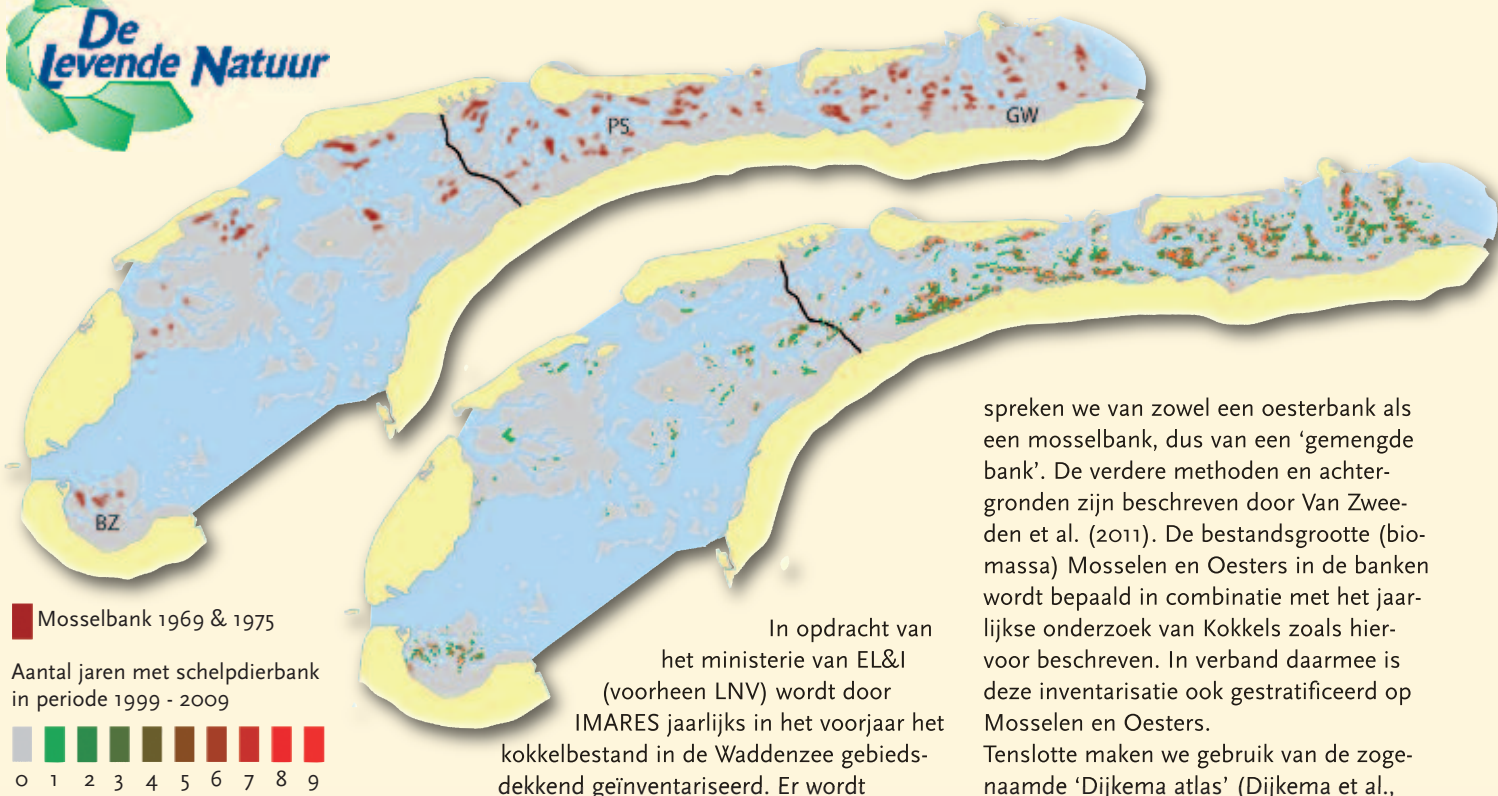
De Levende Natuur

PS

GW

BZ

Mosselbank 1969 & 1975

Aantal jaren met schelpdierbank in periode 1999 - 2009

0 1 2 3 4 5 6 7 8 9

In opdracht van het ministerie van EL&I (voorheen LNV) wordt door IMARES jaarlijks in het voorjaar het kokkelbestand in de Waddenzee gebiedsdekkend geïnventariseerd. Er wordt

spreken we van zowel een oesterbank als een mosselbank, dus van een 'gemengde bank'. De verdere methoden en achtergronden zijn beschreven door Van Zweeden et al. (2011). De bestandsgrootte (biomassa) Mosselen en Oesters in de banken wordt bepaald in combinatie met het jaarlijkse onderzoek van Kokkels zoals hiervoor beschreven. In verband daarmee is deze inventarisatie ook gestratificeerd op Mosselen en Oesters.
Tenslotte maken we gebruik van de zogenaamde 'Dijkema atlas' (Dijkema et al.,